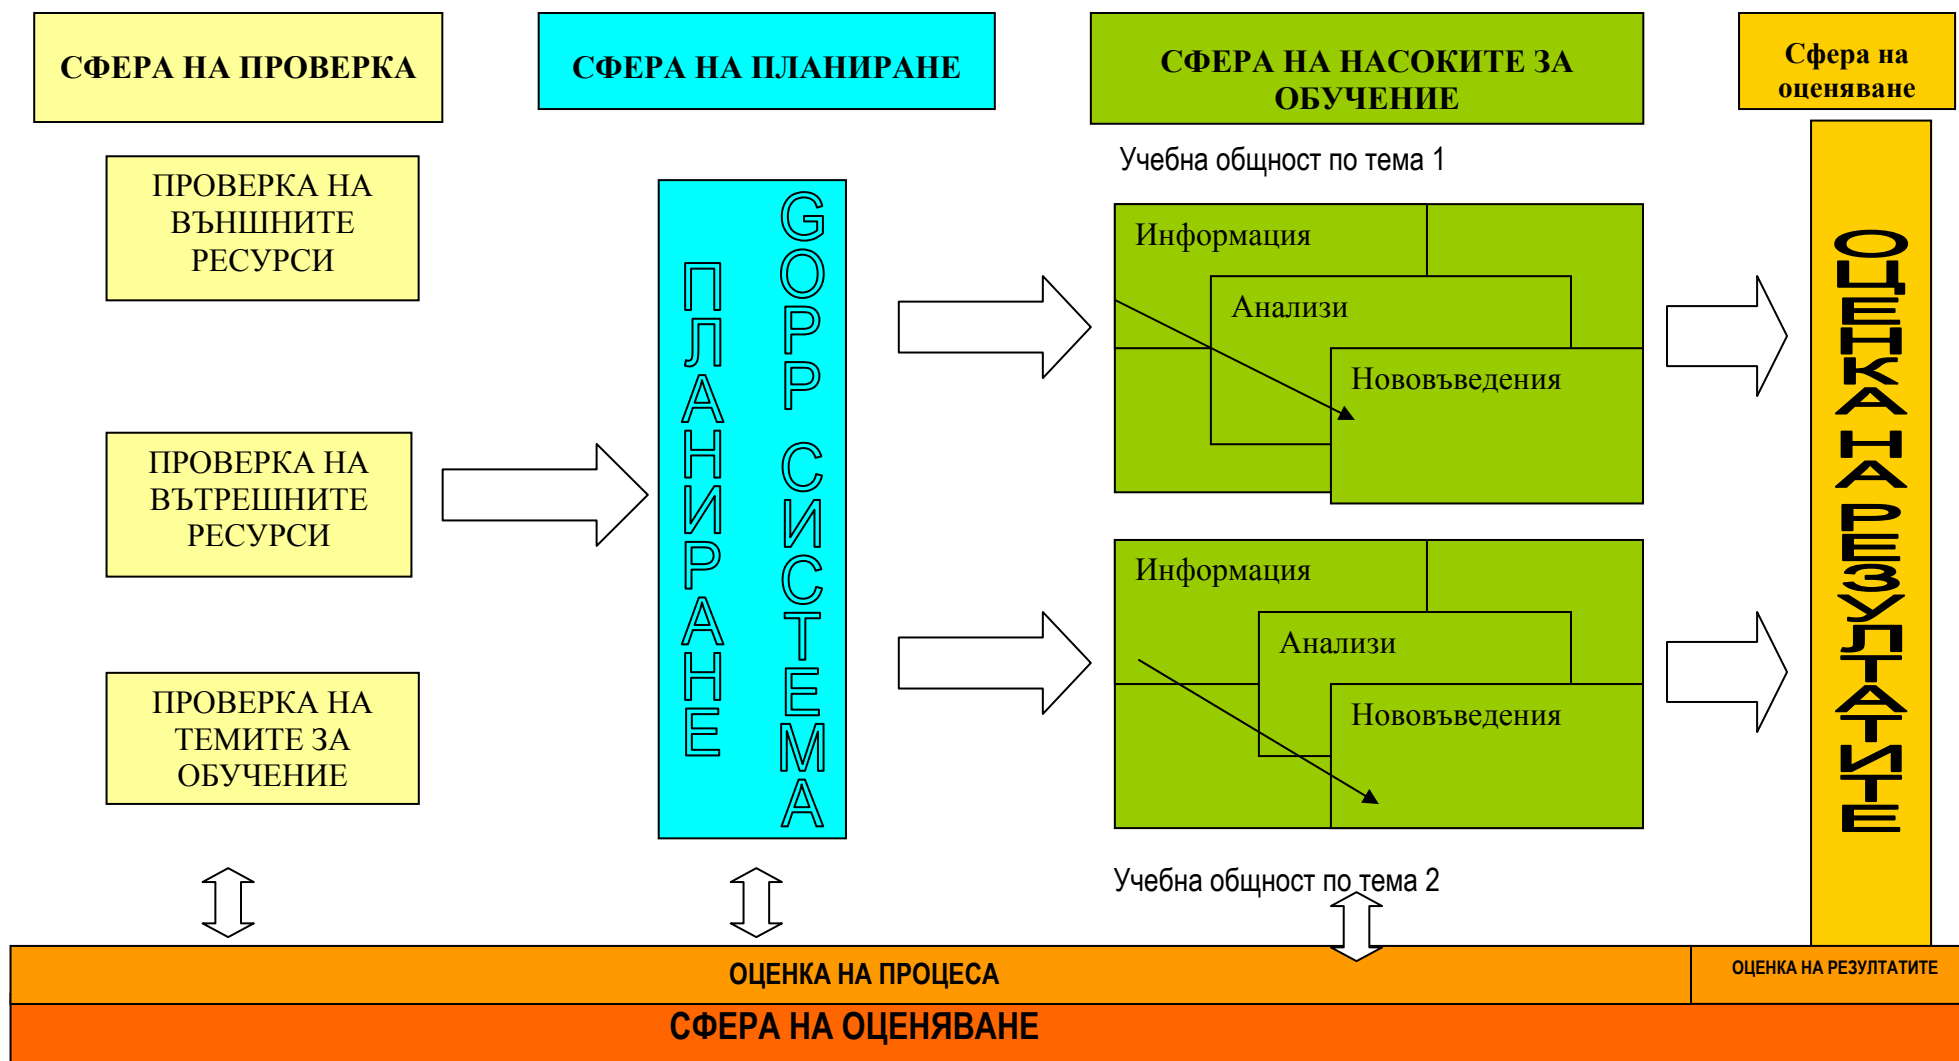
СФЕРА НА ПРОВЕРКА

СФЕРА НА ПЛАНИРАНЕ

СФЕРА НА НАСОКИТЕ ЗА ОБУЧЕНИЕ

Сфера на оценяване

ПРОВЕРКА НА ВЪНШНИТЕ РЕСУРСИ

ПРОВЕРКА НА ВЪТРЕШНИТЕ РЕСУРСИ

ПРОВЕРКА НА ТЕМИТЕ ЗА ОБУЧЕНИЕ

ПЛАНИРАНЕ

GOPP СИСТЕМА

Учебна общност по тема 1

Информация

Анализи

Нововъведения

Информация

Анализи

Нововъведения

Учебна общност по тема 2

ОЦЕНКА НА РЕЗУЛТАТИТЕ

ОЦЕНКА НА ПРОЦЕСА

ОЦЕНКА НА РЕЗУЛТАТИТЕ

СФЕРА НА ОЦЕНЯВАНЕ